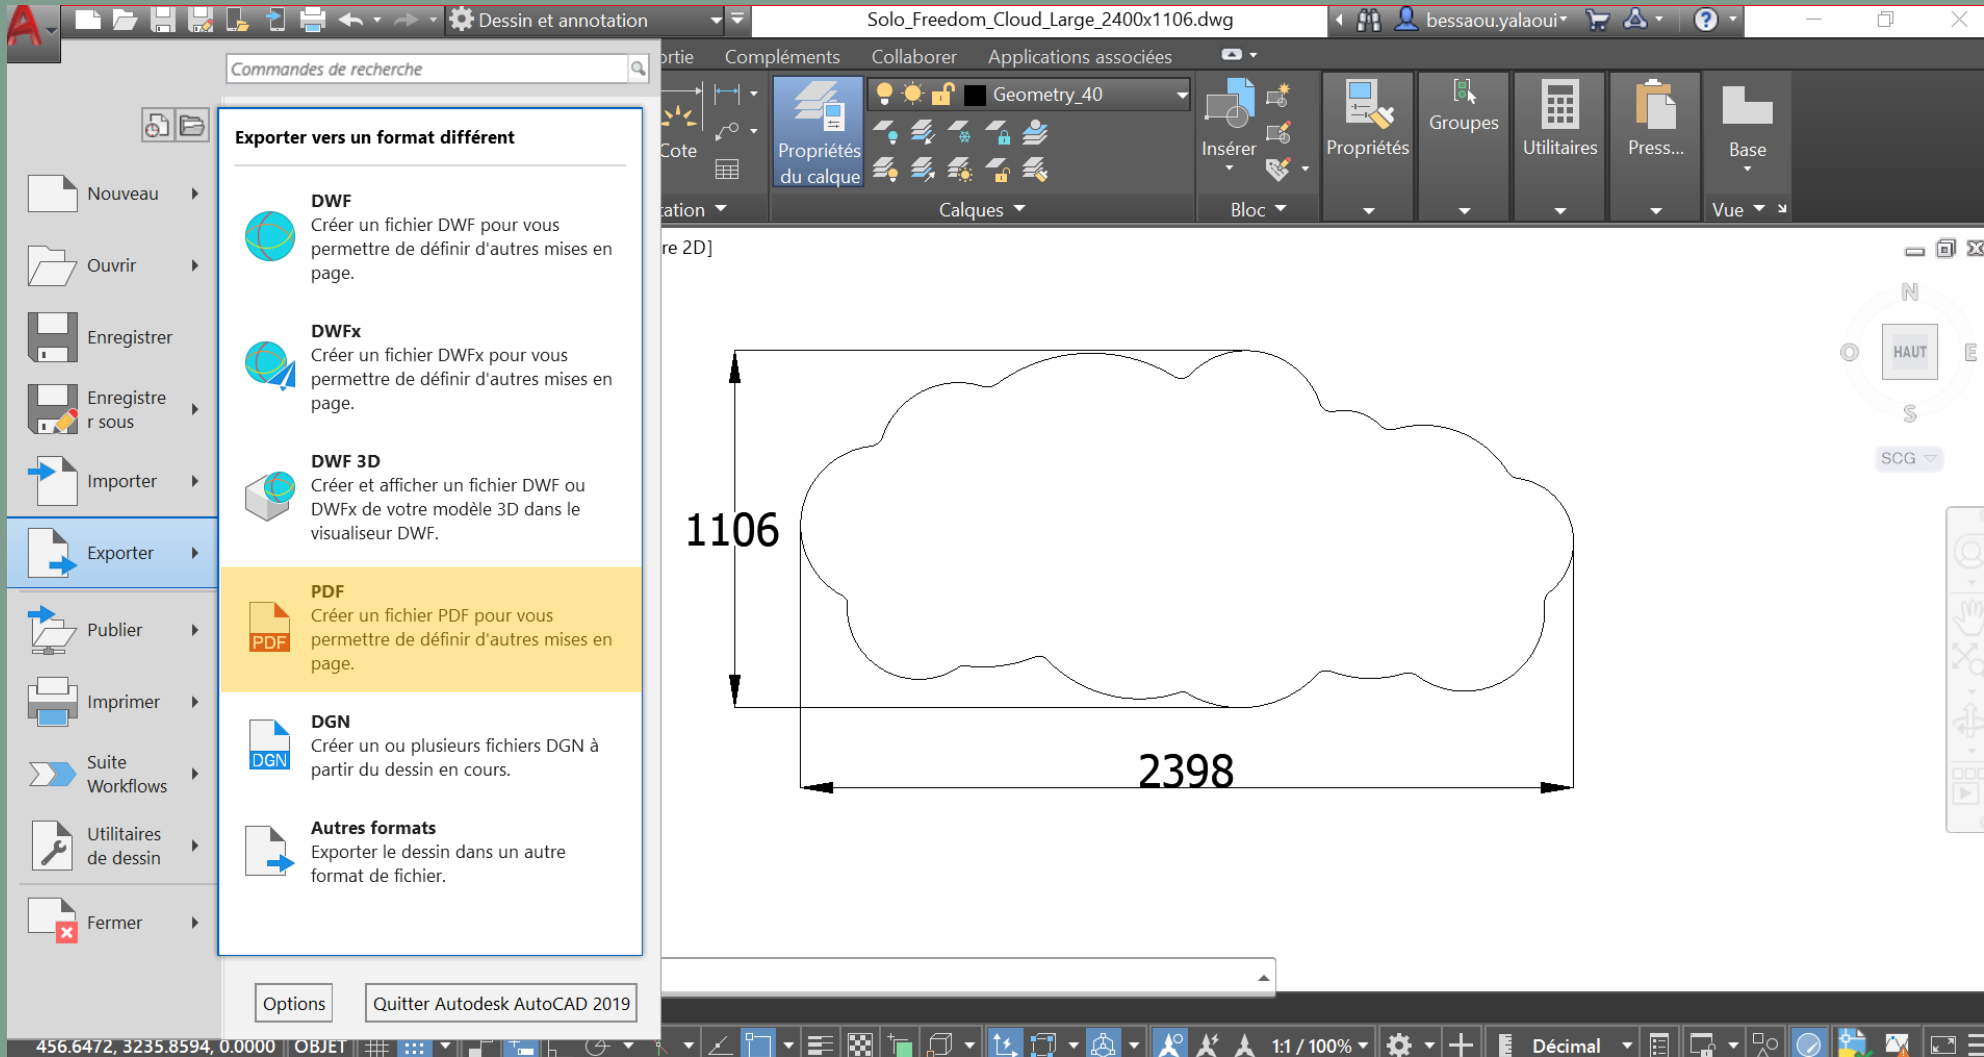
Dessin et annotation
Solo_Freedom_Cloud_Large_2400x1106.dwg
bessaou.yalaoui
rtie Compléments Collaborer Applications associées
Commandes de recherche
Cote
Propriétés du calque
Geometry_40
Insérer
Propriétés
Groupes
Utilitaires
Press...
Base
ation
Calques
Bloc
Vue
re 2D]
Nouveau
Ouvrir
Enregistrer
Enregistrer sous
Importer
Exporter
Publier
Imprimer
Suite Workflows
Utilitaires de dessin
Fermer
Exporter vers un format différent
DWF
Créer un fichier DWF pour vous permettre de définir d'autres mises en page.
DWFx
Créer un fichier DWFx pour vous permettre de définir d'autres mises en page.
DWF 3D
Créer et afficher un fichier DWF ou DWFx de votre modèle 3D dans le visualiseur DWF.
PDF
Créer un fichier PDF pour vous permettre de définir d'autres mises en page.
DGN
Créer un ou plusieurs fichiers DGN à partir du dessin en cours.
Autres formats
Exporter le dessin dans un autre format de fichier.
Options
Quitter Autodesk AutoCAD 2019
N
O
HAUT
E
S
SCG
1106
2398
456.6472, 3235.8594, 0.0000 OBJET
1:1 / 100%
Décimal